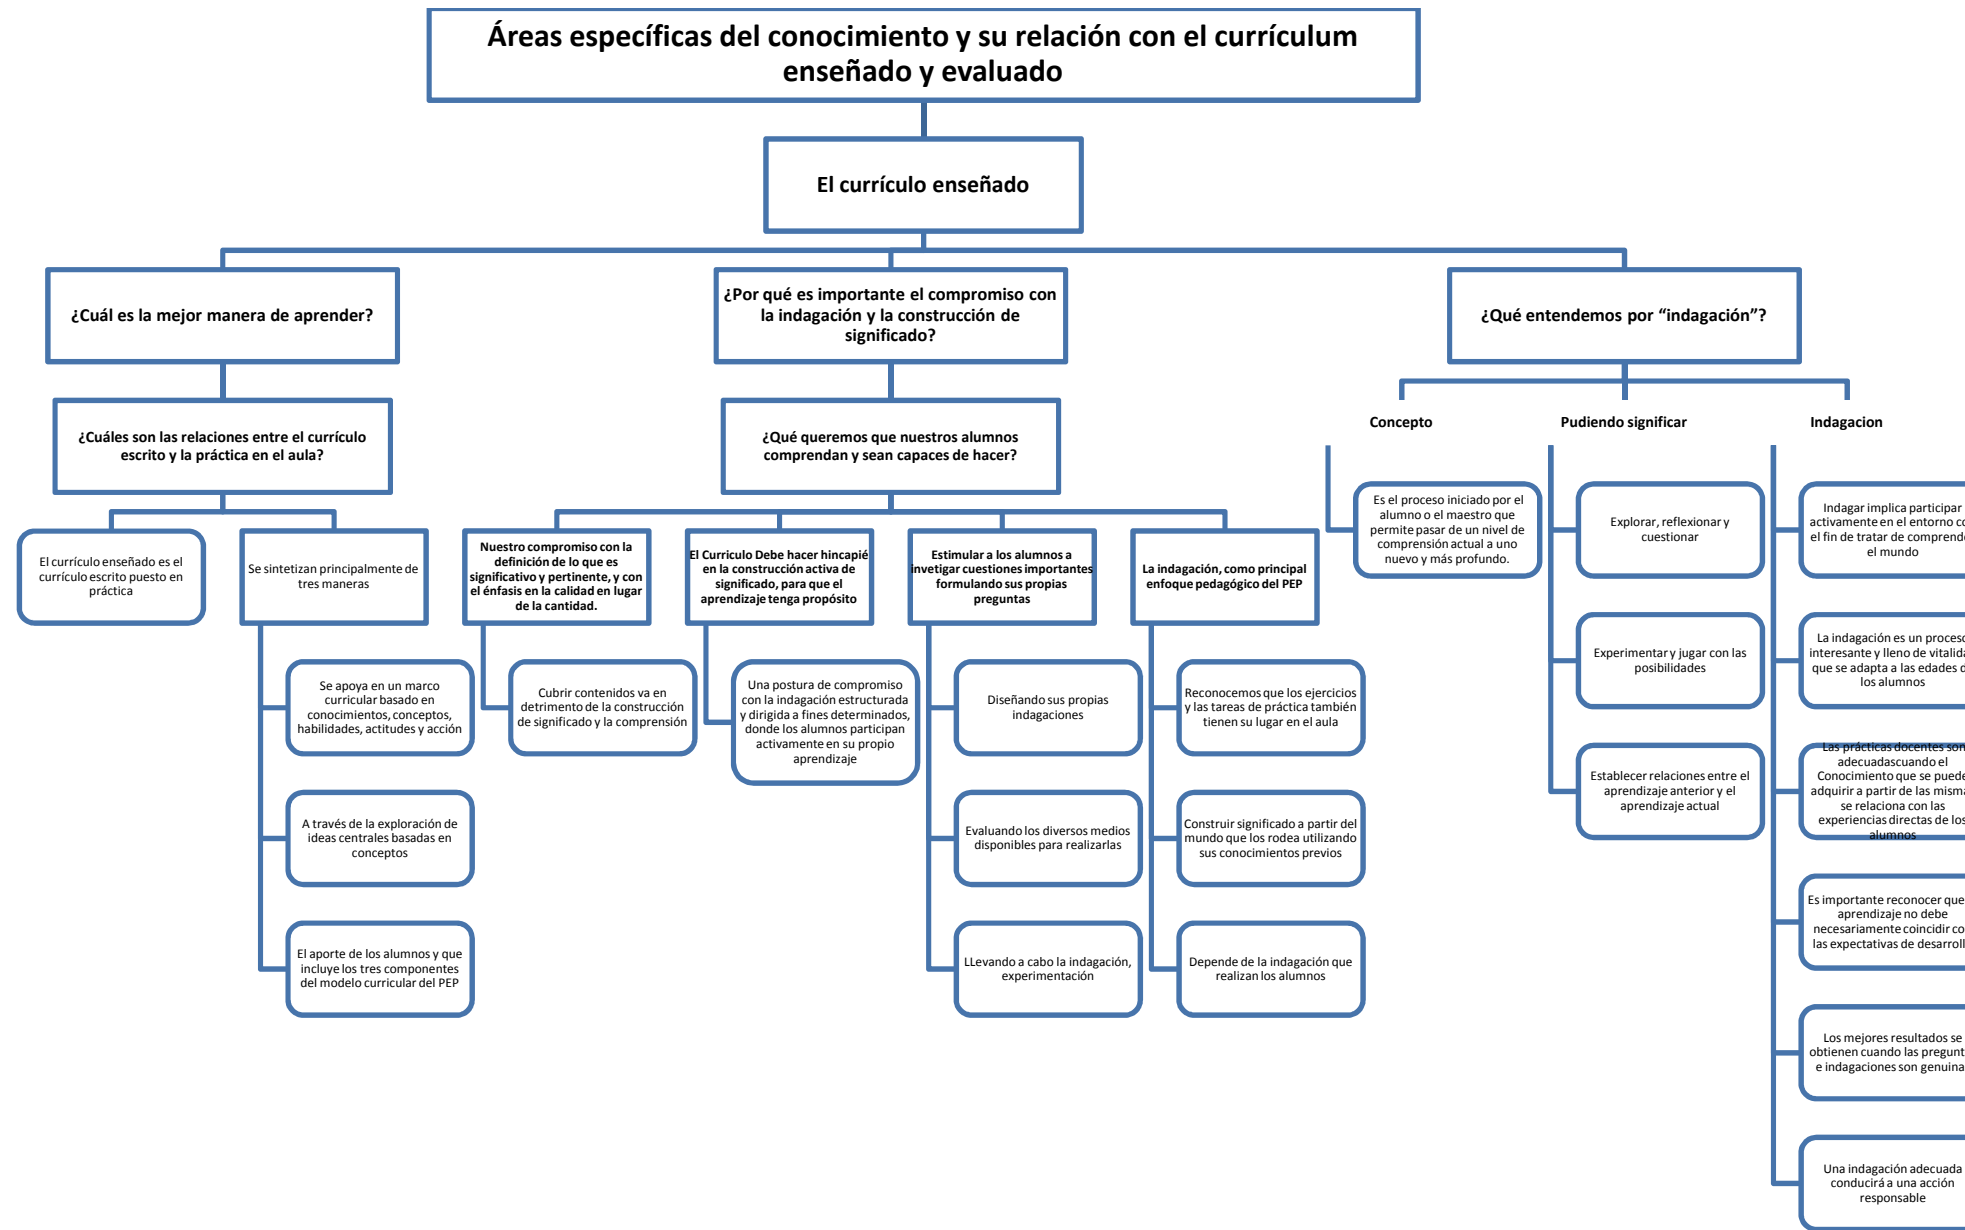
Áreas específicas del conocimiento y su relación con el currículum enseñado y evaluado

El currículo enseñado

¿Cuál es la mejor manera de aprender?

¿Por qué es importante el compromiso con la indagación y la construcción de significado?

¿Qué entendemos por "indagación"?

¿Cuáles son las relaciones entre el currículo escrito y la práctica en el aula?

El currículo enseñado es el currículo escrito puesto en práctica

Se sintetizan principalmente de tres maneras

Se apoya en un marco curricular basado en conocimientos, conceptos, habilidades, actitudes y acción

A través de la exploración de ideas centrales basadas en conceptos

El aporte de los alumnos y que incluye los tres componentes del modelo curricular del PEP

¿Qué queremos que nuestros alumnos comprendan y sean capaces de hacer?

Nuestro compromiso con la definición de lo que es significativo y pertinente, y con el énfasis en la calidad en lugar de la cantidad.

Cubrir contenidos va en detrimento de la construcción de significado y la comprensión

El Curriculo Debe hacer hincapié en la construcción activa de significado, para que el aprendizaje tenga propósito

Una postura de compromiso con la indagación estructurada y dirigida a fines determinados, donde los alumnos participan activamente en su propio aprendizaje

Estimular a los alumnos a invetigar cuestiones importantes formulando sus propias preguntas

Diseñando sus propias indagaciones

Evaluando los diversos medios disponibles para realizarlas

LLevando a cabo la indagación, experimentación

La indagación, como principal enfoque pedagógico del PEP

Reconocemos que los ejercicios y las tareas de práctica también tienen su lugar en el aula

Construir significado a partir del mundo que los rodea utilizando sus conocimientos previos

Depende de la indagación que realizan los alumnos

Concepto

Es el proceso iniciado por el alumno o el maestro que permite pasar de un nivel de comprensión actual a uno nuevo y más profundo.

Pudiendo significar

Explorar, reflexionar y cuestionar

Experimentar y jugar con las posibilidades

Establecer relaciones entre el aprendizaje anterior y el aprendizaje actual

Indagacion

Indagar implica participar activamente en el entorno c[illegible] el fin de tratar de comprend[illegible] el mundo

La indagación es un proces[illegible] interesante y lleno de vitalid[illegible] que se adapta a las edades d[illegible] los alumnos

Las prácticas docentes son adecuadascuando el Conocimiento que se puede adquirir a partir de las mism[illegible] se relaciona con las experiencias directas de los alumnos

Es importante reconocer que aprendizaje no debe necesariamente coincidir co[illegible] las expectativas de desarroll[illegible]

Los mejores resultados se obtienen cuando las pregunt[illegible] e indagaciones son genuina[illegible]

Una indagación adecuada conducirá a una acción responsable